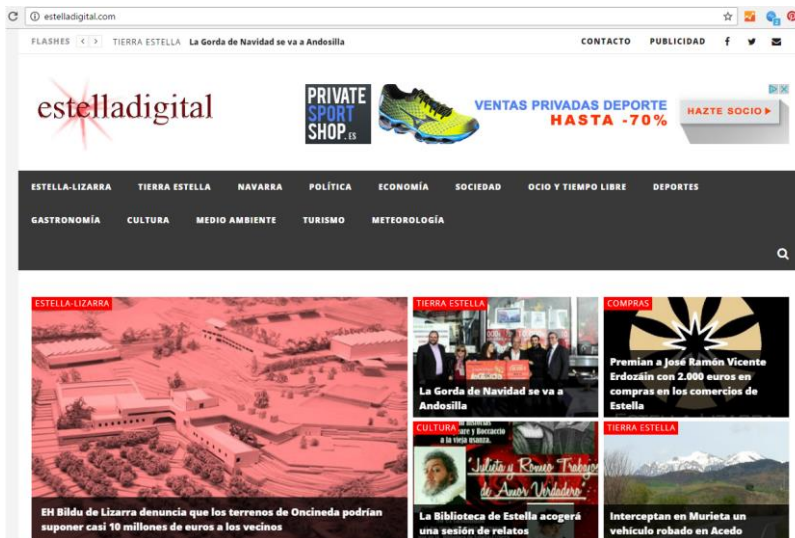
estelladigital.com

FLASHES TIERRA ESTELLA La Gorda de Navidad se va a Andosilla

CONTACTO PUBLICIDAD

estelladigital

PRIVATE SPORT SHOP.ES

VENTAS PRIVADAS DEPORTE HASTA -70%

HAZTE SOCIO ▸

ESTELLA-LIZARRA TIERRA ESTELLA NAVARRA POLÍTICA ECONOMÍA SOCIEDAD OCIO Y TIEMPO LIBRE DEPORTES GASTRONOMÍA CULTURA MEDIO AMBIENTE TURISMO METEOROLOGÍA

ESTELLA-LIZARRA

EH Bildu de Lizarra denuncia que los terrenos de Oncineda podrían suponer casi 10 millones de euros a los vecinos

TIERRA ESTELLA

La Gorda de Navidad se va a Andosilla

COMPRAS

Premian a José Ramón Vicente Erdozáin con 2.000 euros en compras en los comercios de Estella

CULTURA

Julieta y Romeo Trabajo de Amor Verdadero

La Biblioteca de Estella acogerá una sesión de relatos

TIERRA ESTELLA

Interceptan en Murieta un vehículo robado en Acedo